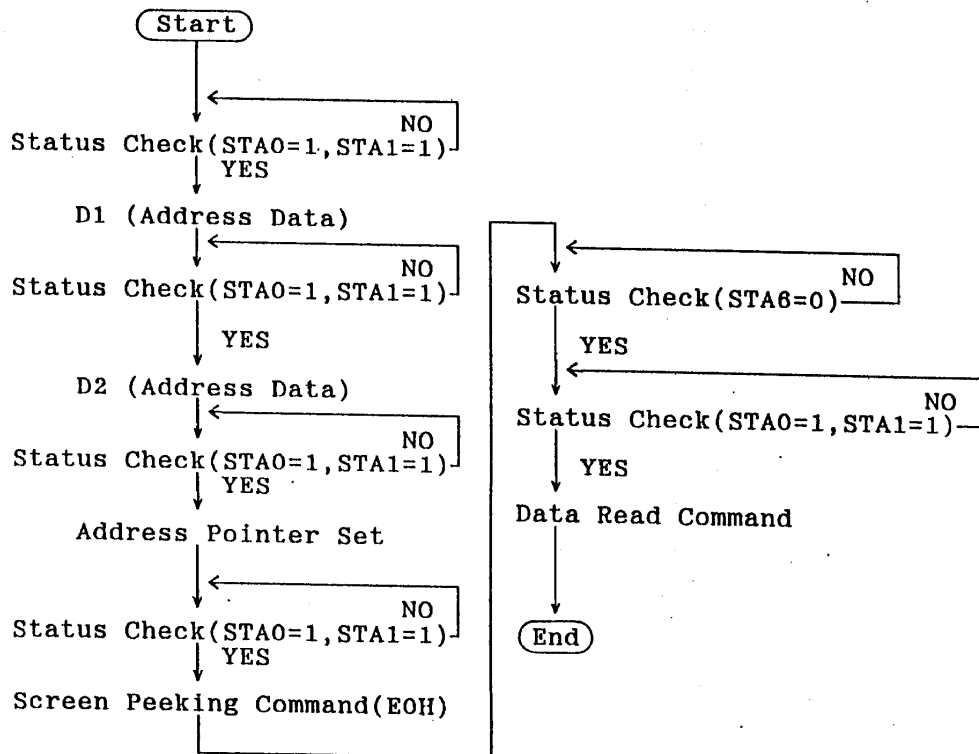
Start

NO
Status Check(STA0=1, STA1=1)
YES

D1 (Address Data)

NO
Status Check(STA0=1, STA1=1)

YES

D2 (Address Data)

NO
Status Check(STA0=1, STA1=1)
YES

Address Pointer Set

NO
Status Check(STA0=1, STA1=1)
YES

Screen Peeking Command(E0H)

NO
Status Check(STA6=0)

YES

NO
Status Check(STA0=1, STA1=1)

YES

Data Read Command

End